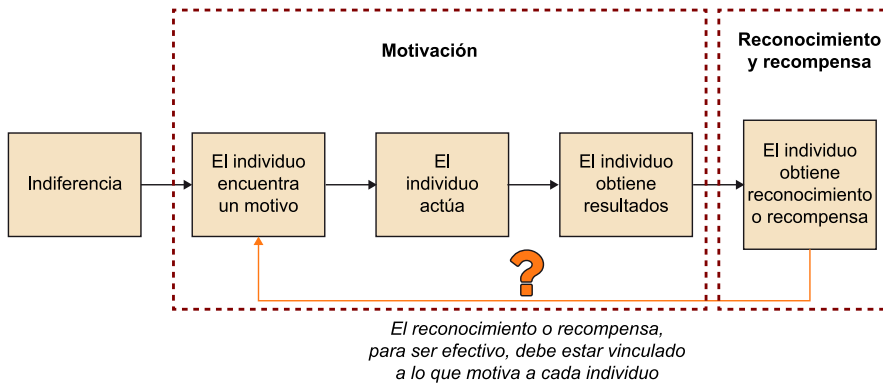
Motivación

Reconocimiento y recompensa

Indiferencia

El individuo encuentra un motivo

El individuo actúa

El individuo obtiene resultados

El individuo obtiene reconocimiento o recompensa

?

El reconocimiento o recompensa, para ser efectivo, debe estar vinculado a lo que motiva a cada individuo